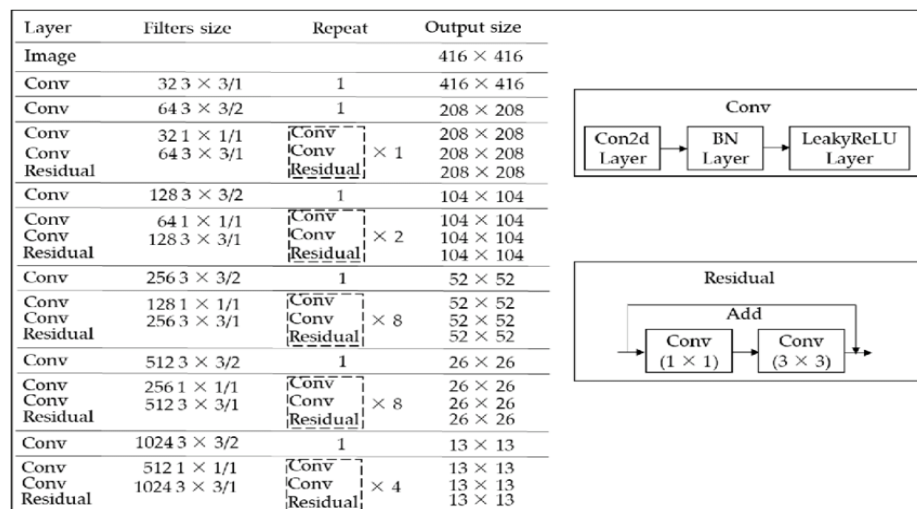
| Layer | Filters size | Repeat | Output size |
|---|---|---|---|
| Image | | | $416 \times 416$ |
| Conv | 32 $3 \times 3/1$ | 1 | $416 \times 416$ |
| Conv | 64 $3 \times 3/2$ | 1 | $208 \times 208$ |
| Conv<br>Conv<br>Residual | 32 $1 \times 1/1$<br>64 $3 \times 3/1$ | Conv<br>Conv $\times 1$<br>Residual | $208 \times 208$<br>$208 \times 208$<br>$208 \times 208$ |
| Conv | 128 $3 \times 3/2$ | 1 | $104 \times 104$ |
| Conv<br>Conv<br>Residual | 64 $1 \times 1/1$<br>128 $3 \times 3/1$ | Conv<br>Conv $\times 2$<br>Residual | $104 \times 104$<br>$104 \times 104$<br>$104 \times 104$ |
| Conv | 256 $3 \times 3/2$ | 1 | $52 \times 52$ |
| Conv<br>Conv<br>Residual | 128 $1 \times 1/1$<br>256 $3 \times 3/1$ | Conv<br>Conv $\times 8$<br>Residual | $52 \times 52$<br>$52 \times 52$<br>$52 \times 52$ |
| Conv | 512 $3 \times 3/2$ | 1 | $26 \times 26$ |
| Conv<br>Conv<br>Residual | 256 $1 \times 1/1$<br>512 $3 \times 3/1$ | Conv<br>Conv $\times 8$<br>Residual | $26 \times 26$<br>$26 \times 26$<br>$26 \times 26$ |
| Conv | 1024 $3 \times 3/2$ | 1 | $13 \times 13$ |
| Conv<br>Conv<br>Residual | 512 $1 \times 1/1$<br>1024 $3 \times 3/1$ | Conv<br>Conv $\times 4$<br>Residual | $13 \times 13$<br>$13 \times 13$<br>$13 \times 13$ |

Conv
Con2d Layer
BN Layer
LeakyReLU Layer

Residual
Add
Conv $(1 \times 1)$
Conv $(3 \times 3)$